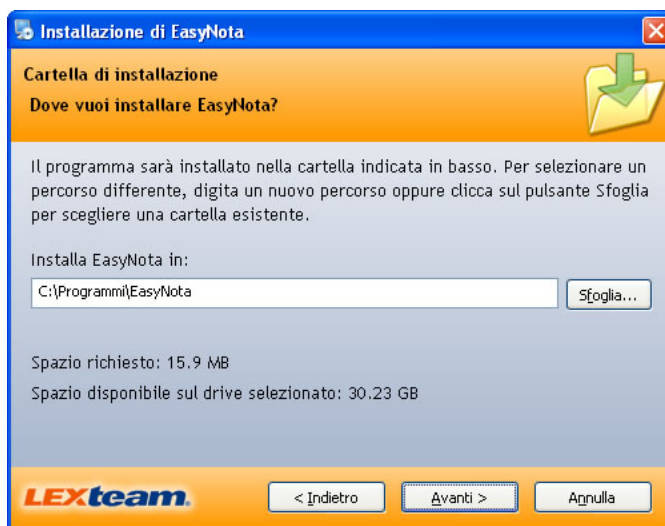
Installazione di EasyNota

Cartella di installazione
Dove vuoi installare EasyNota?

Il programma sarà installato nella cartella indicata in basso. Per selezionare un percorso differente, digita un nuovo percorso oppure clicca sul pulsante Sfoglia per scegliere una cartella esistente.

Installa EasyNota in:

C:\Programmi\EasyNota

Sfoglia...

Spazio richiesto: 15.9 MB

Spazio disponibile sul drive selezionato: 30.23 GB

LEXteam.

< Indietro

Avanti >

Annulla